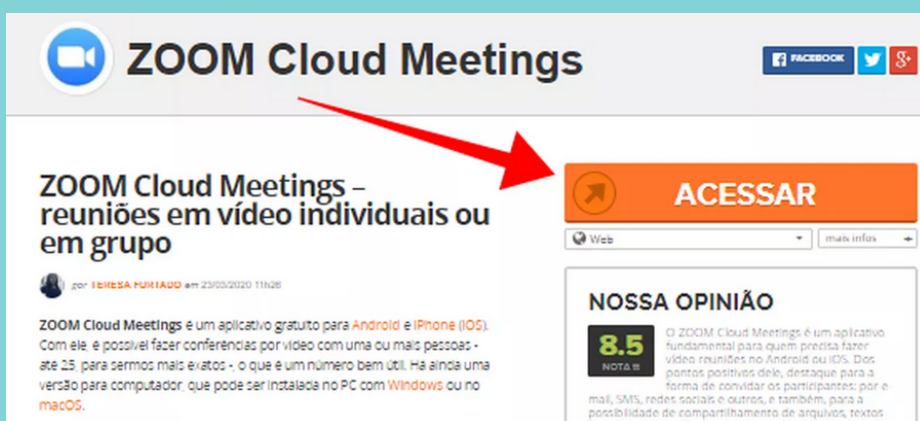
ZOOM Cloud Meetings

FACEBOOK

ZOOM Cloud Meetings – reuniões em vídeo individuais ou em grupo

por TERESA FURTADO em 23/03/2020 11h26

ZOOM Cloud Meetings é um aplicativo gratuito para Android e iPhone (iOS). Com ele, é possível fazer conferências por vídeo com uma ou mais pessoas - até 25, para sermos mais exatos -, o que é um número bem útil. Há ainda uma versão para computador, que pode ser instalada no PC com Windows ou no macOS.

ACESSAR

Web

mais infos

NOSSA OPINIÃO

8.5
NOTA

O ZOOM Cloud Meetings é um aplicativo fundamental para quem precisa fazer vídeo reuniões no Android ou iOS. Dos pontos positivos dele, destaque para a forma de convidar os participantes: por e-mail, SMS, redes sociais e outros, e também, para a possibilidade de compartilhamento de arquivos, textos